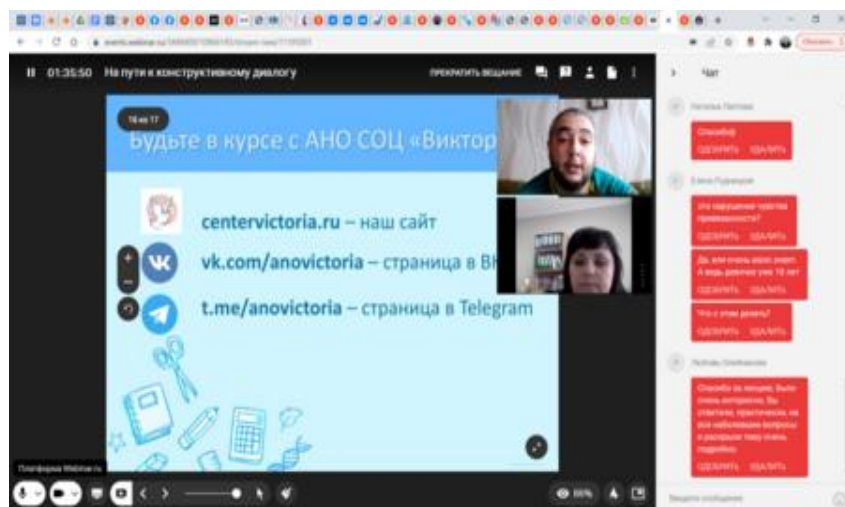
01:35:50 На пути к конструктивному диалогу

ПРЕКРАТИТЬ ВЕЩАНИЕ

16 из 17

Будьте в курсе с АНО СОЦ «Виктор

centervictoria.ru – наш сайт

vk.com/anovictoria – страница в ВК

t.me/anovictoria – страница в Telegram

Платформа Webinar.ru

66%

Чат

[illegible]

Спасибо

ОДОБРИТЬ УДАЛИТЬ

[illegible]

Это нарушение чувства привязанности?

ОДОБРИТЬ УДАЛИТЬ

Да, или очень жаль ждет. А ведь девочке уже 10 лет

ОДОБРИТЬ УДАЛИТЬ

Что с этим делать?

ОДОБРИТЬ УДАЛИТЬ

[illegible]

Спасибо за лекцию. Было очень интересно. Вы ответили практически на все наболевшие вопросы и раскрыли тему очень подробно.

ОДОБРИТЬ УДАЛИТЬ

Введите сообщение